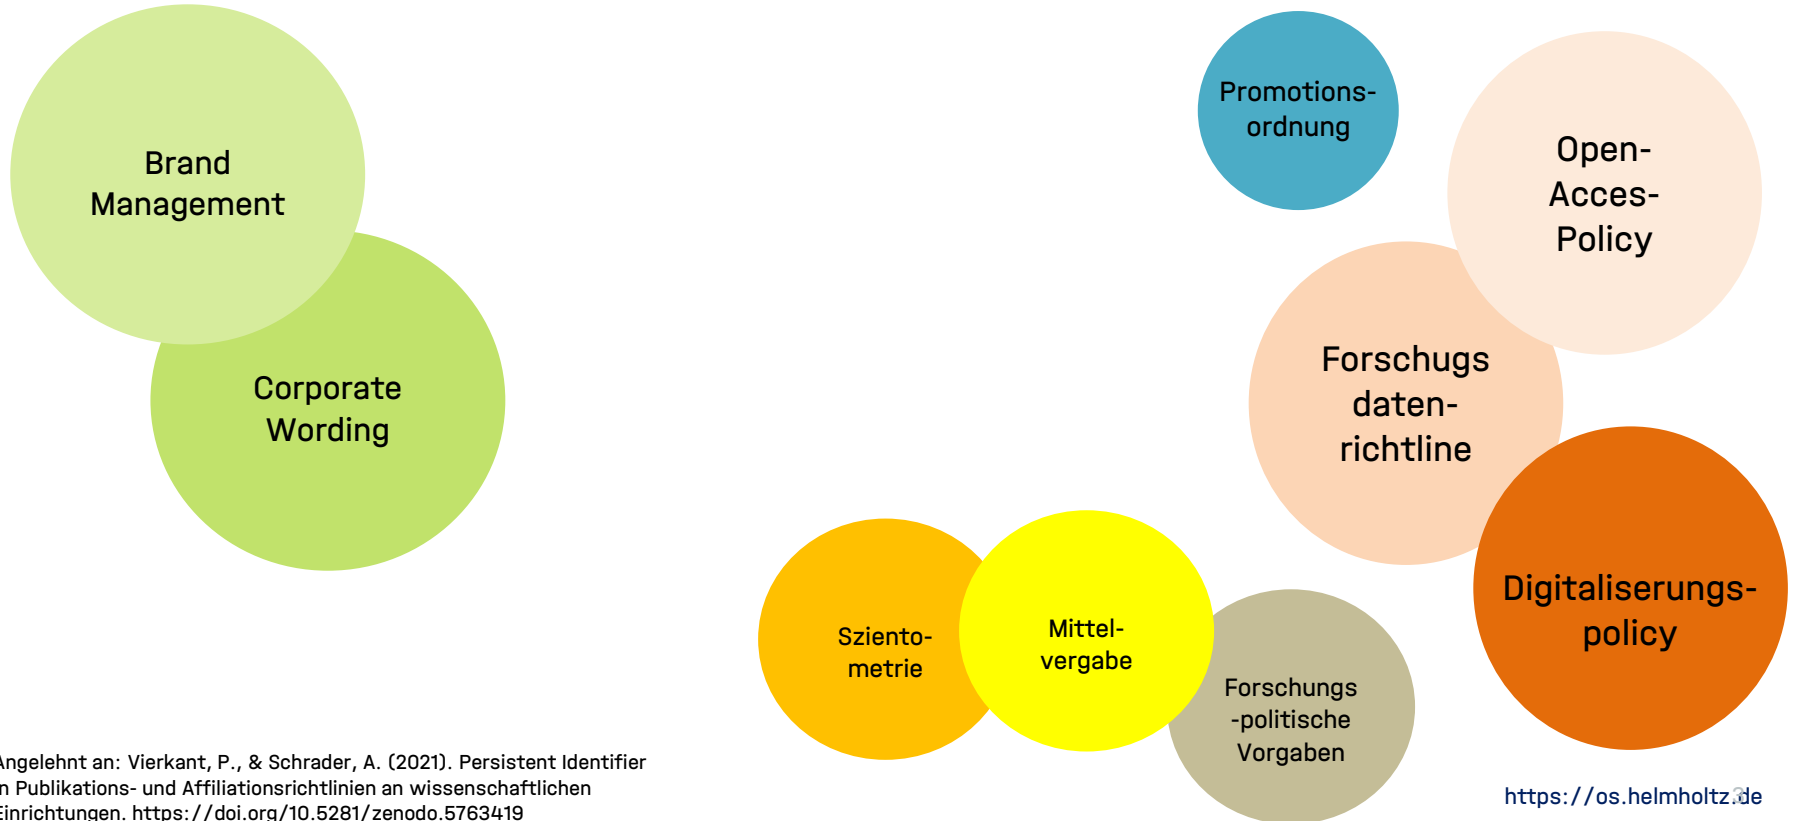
Brand Management

Corporate Wording

Promotions-ordnung

Open-Acces-Policy

Forschugs daten-richtline

Digitaliserungs-policy

Szientometrie

Mittelvergabe

Forschungs-politische Vorgaben

Angelehnt an: Vierkant, P., & Schrader, A. (2021). Persistent Identifier in Publikations- und Affiliationsrichtlinien an wissenschaftlichen Einrichtungen. https://doi.org/10.5281/zenodo.5763419

https://os.helmholtz.de